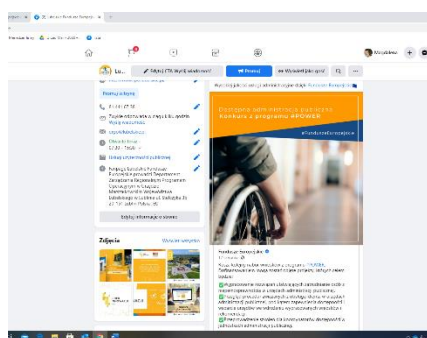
Lu...

Edytuj CTA Wyślij wiadomość

Promuj

Wyświetl jako gość

Dostępna administracja publiczna
Konkurs z programu #POWER

#FunduszeEuropejskie

Edytuj informacje o stronie

Zdjęcia

Wyświetl wszystkie

Fundusze Europejskie